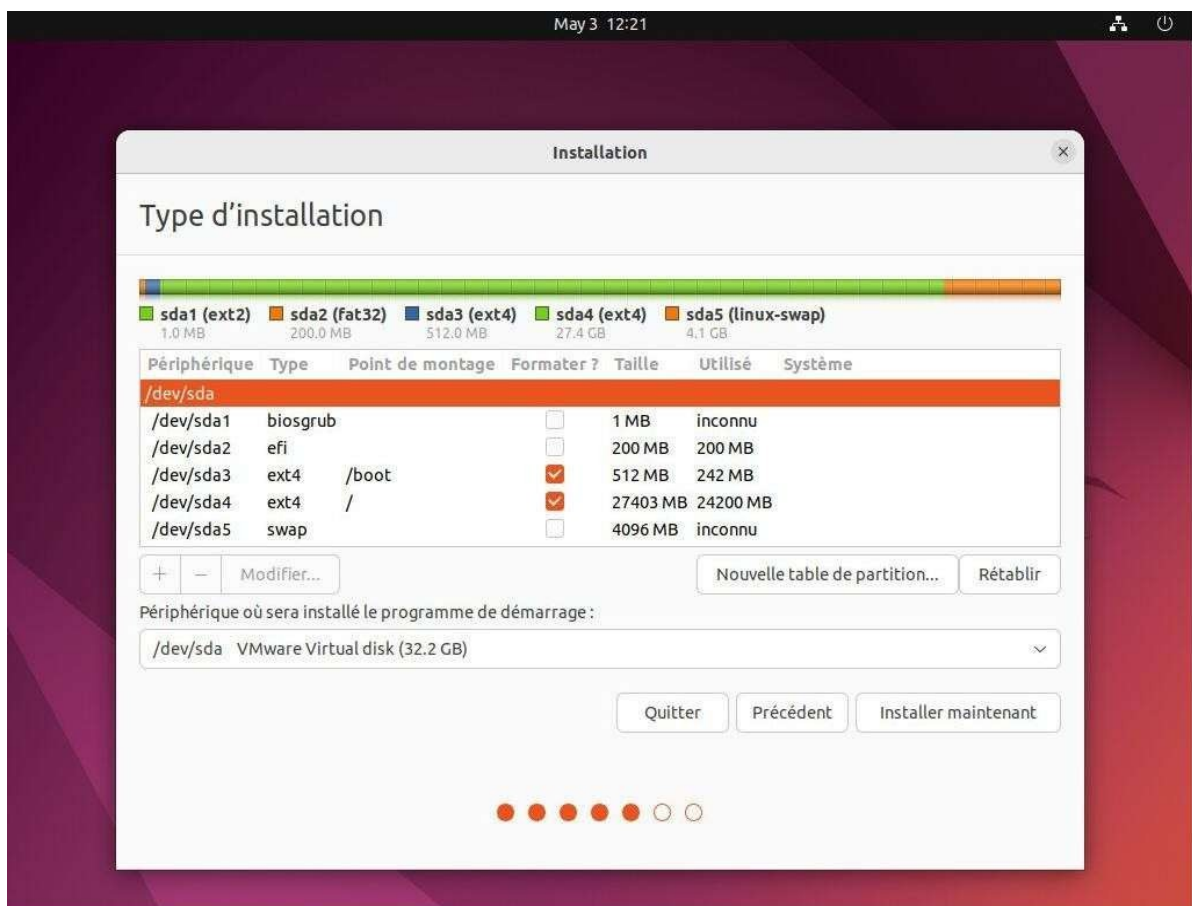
May 3 12:21

Installation

Type d'installation

sda1 (ext2) 1.0 MB
sda2 (fat32) 200.0 MB
sda3 (ext4) 512.0 MB
sda4 (ext4) 27.4 GB
sda5 (linux-swap) 4.1 GB

| Périphérique | Type | Point de montage | Formater ? | Taille | Utilisé | Système |
|---|---|---|---|---|---|---|
| /dev/sda | | | | | | |
| /dev/sda1 | biosgrub | | ☐ | 1 MB | inconnu | |
| /dev/sda2 | efi | | ☐ | 200 MB | 200 MB | |
| /dev/sda3 | ext4 | /boot | ☑ | 512 MB | 242 MB | |
| /dev/sda4 | ext4 | / | ☑ | 27403 MB | 24200 MB | |
| /dev/sda5 | swap | | ☐ | 4096 MB | inconnu | |

+ − Modifier... Nouvelle table de partition... Rétablir

Périphérique où sera installé le programme de démarrage :

/dev/sda VMware Virtual disk (32.2 GB)

Quitter Précédent Installer maintenant